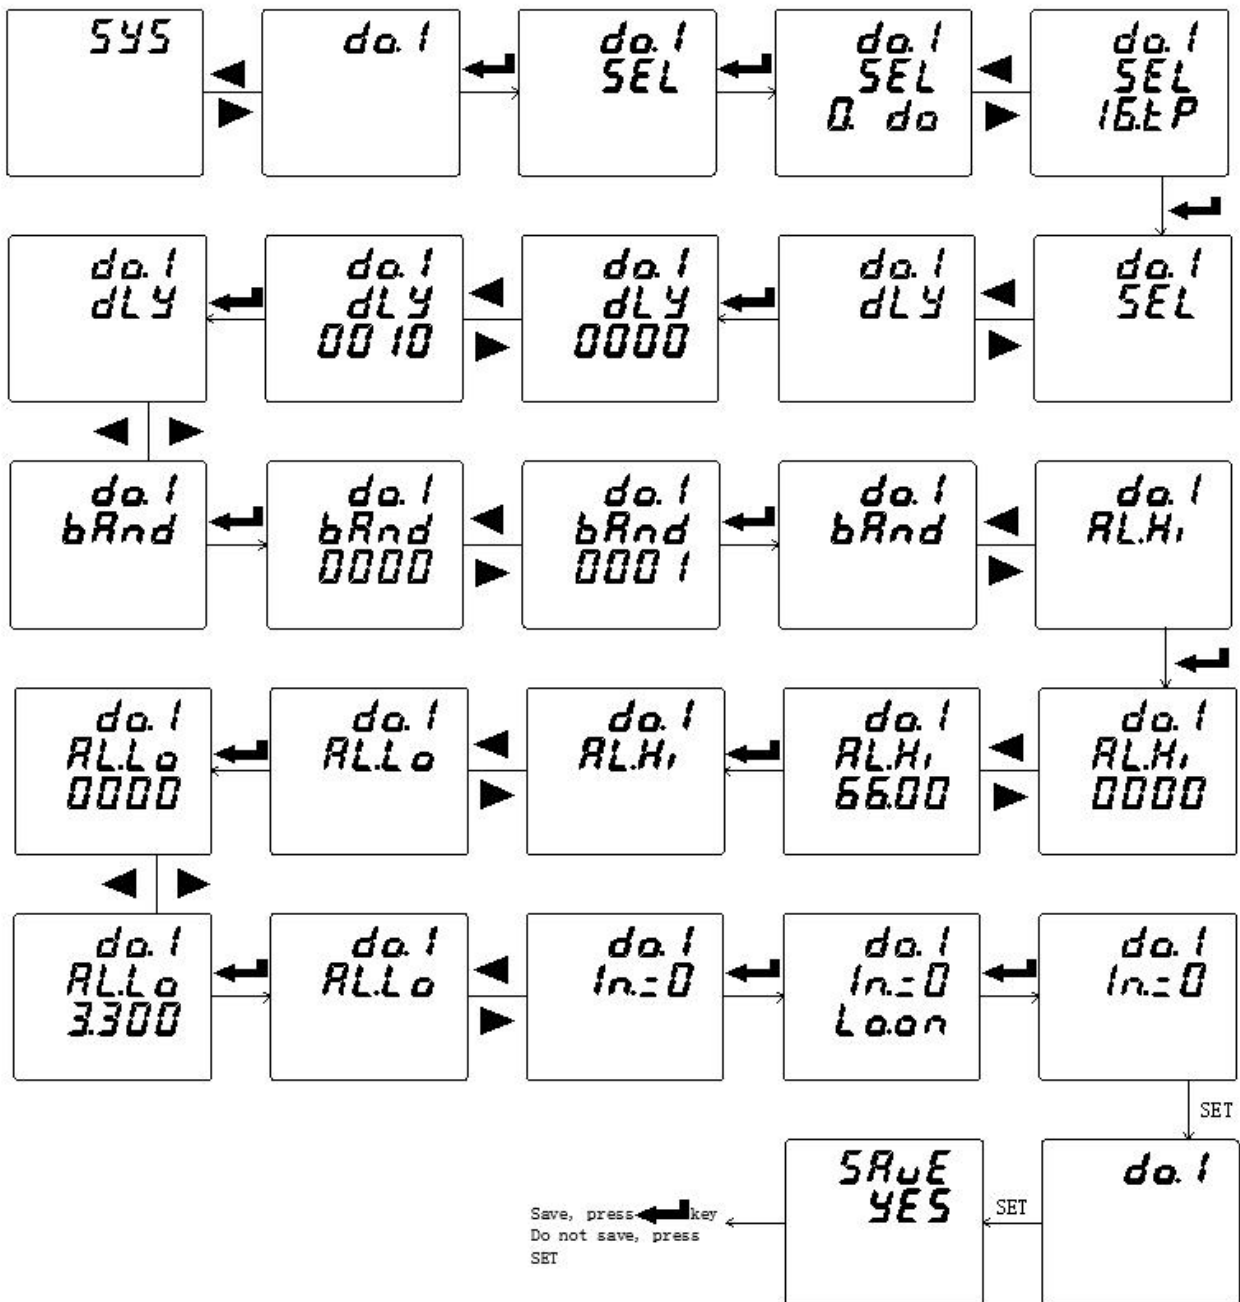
SYS

do.1

do.1
SEL

do.1
SEL
0. do

do.1
SEL
16.tP

do.1
dLY

do.1
dLY
0010

do.1
dLY
0000

do.1
dLY

do.1
SEL

do.1
bAnd

do.1
bAnd
0000

do.1
bAnd
0001

do.1
bAnd

do.1
AL.Hi

do.1
AL.Lo
0000

do.1
AL.Lo

do.1
AL.Hi

do.1
AL.Hi
66.00

do.1
AL.Hi
0000

do.1
AL.Lo
3.300

do.1
AL.Lo

do.1
In.=0

do.1
In.=0
Lo.on

do.1
In.=0

SET

SAvE
YES

SET

do.1

Save, press key
Do not save, press SET